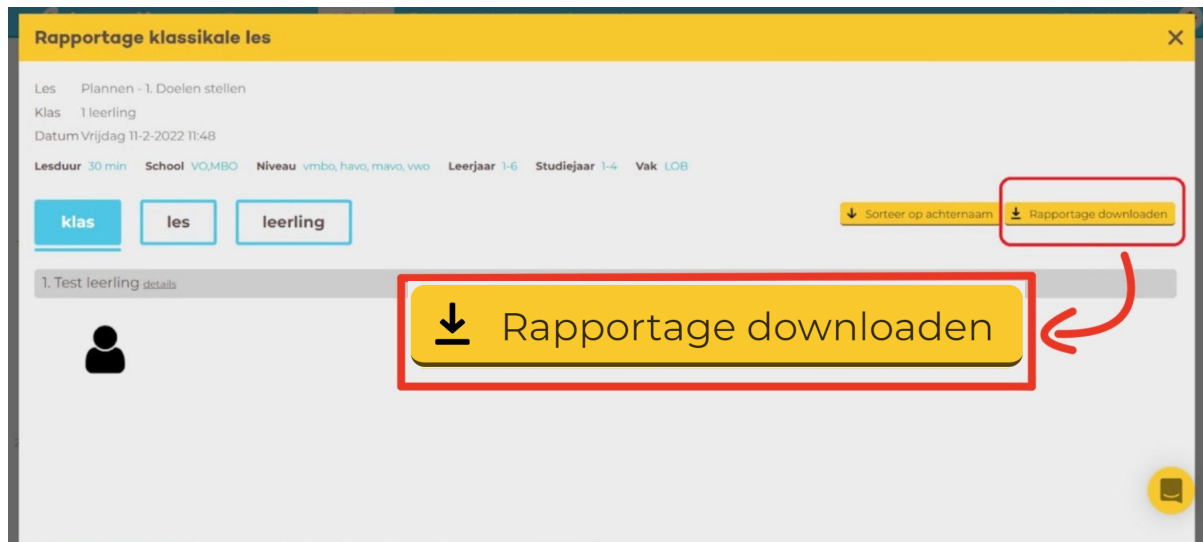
Rapportage klassikale les

×

Les Plannen - 1. Doelen stellen
Klas 1 leerling
Datum Vrijdag 11-2-2022 11:48

Lesduur 30 min School VO,MBO Niveau vmbo, havo, mavo, vwo Leerjaar 1-6 Studiejaar 1-4 Vak LOB

klas les leerling

Sorteer op achternaam Rapportage downloaden

1. Test leerling details

Rapportage downloaden